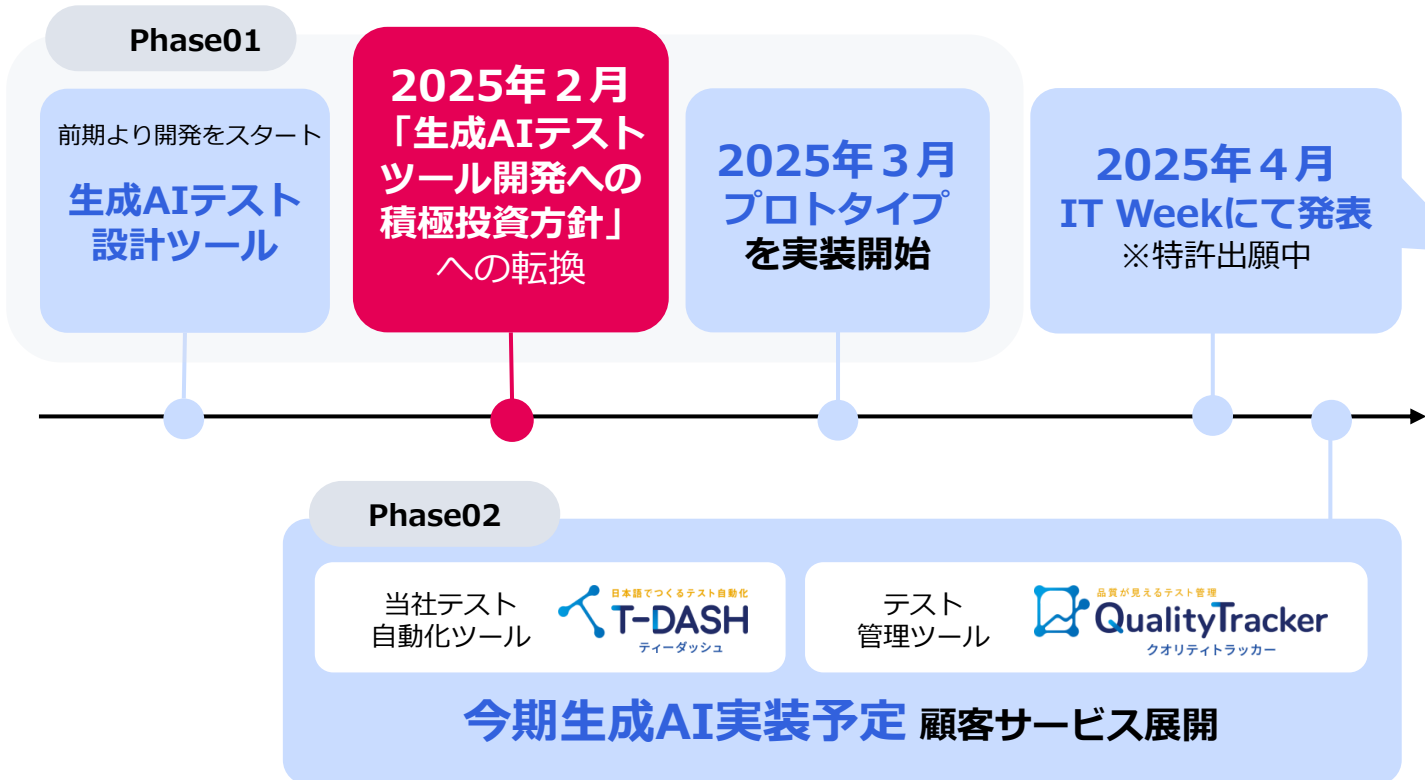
Phase01

前期より開発をスタート

生成AIテスト設計ツール

2025年２月
「生成AIテストツール開発への積極投資方針」
への転換

2025年３月
プロトタイプ
を実装開始

2025年４月
IT Weekにて発表
※特許出願中

Phase02

当社テスト自動化ツール

日本語でつくるテスト自動化
T-DASH
ティーダッシュ

テスト管理ツール

品質が見えるテスト管理
QualityTracker
クオリティトラッカー

今期生成AI実装予定 顧客サービス展開